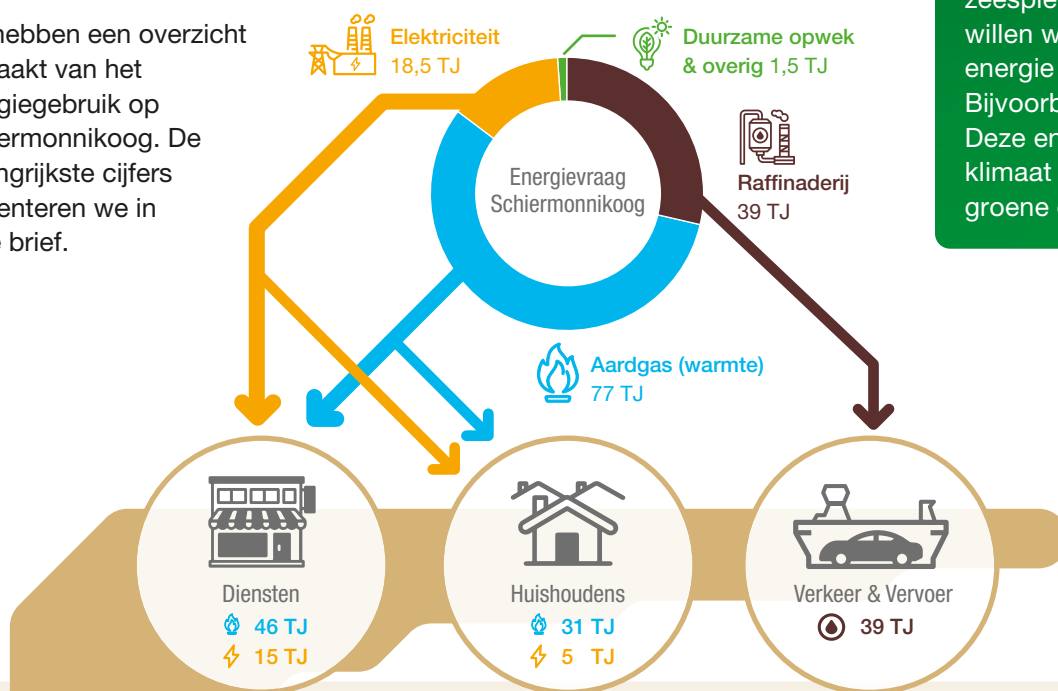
hebben een overzicht aakt van het giegebruik op ermonnikoog. De ngrijkste cijfers enteren we in brief.

Elektriciteit
18,5 TJ

Duurzame opwek & overig 1,5 TJ

zeespie
willen w
energie
Bijvoorb
Deze en
klimaat
groene

Energievraag Schiermonnikoog

Raffinaderij
39 TJ

Aardgas (warmte)
77 TJ

Diensten
46 TJ
15 TJ

Huishoudens
31 TJ
5 TJ

Verkeer & Vervoer
39 TJ